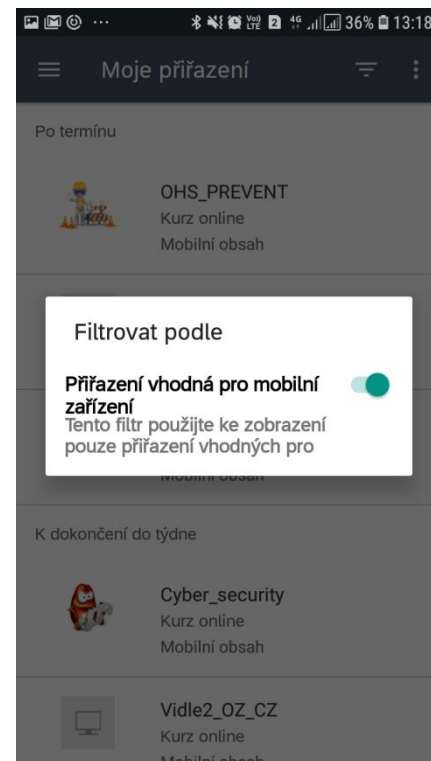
Vo) LTE 2 4G 36% 13:18

Moje přiřazení

Po termínu

OHS_PREVENT
Kurz online
Mobilní obsah

Filtrovat podle

Přiřazení vhodná pro mobilní zařízení
Tento filtr použijte ke zobrazení pouze přiřazení vhodných pro

Mobilní obsah

K dokončení do týdne

Cyber_security
Kurz online
Mobilní obsah

Vidle2_OZ_CZ
Kurz online
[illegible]